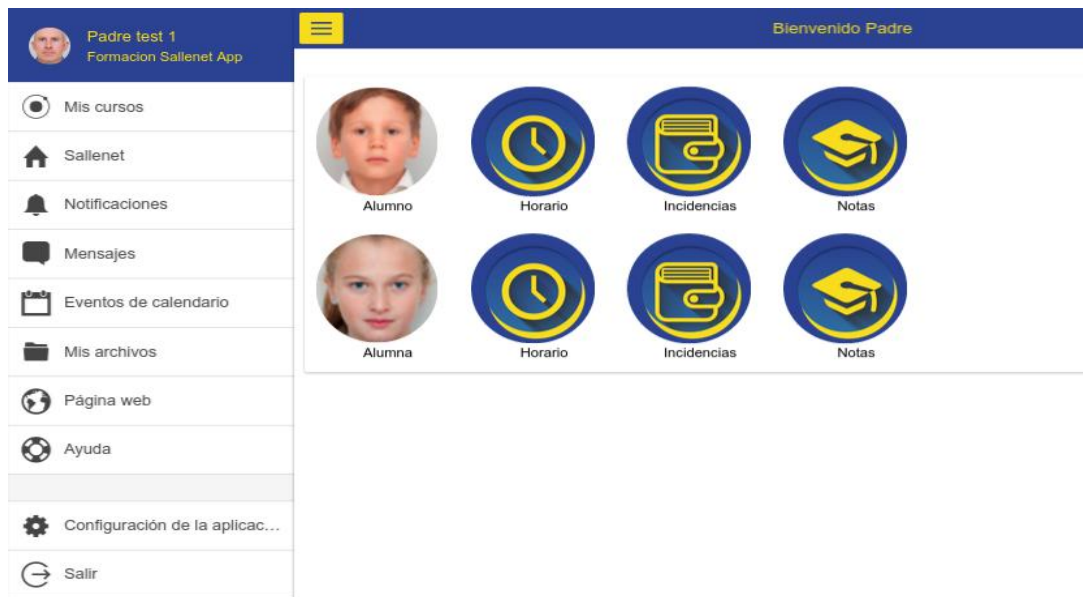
Padre test 1
Formacion Sallenet App

Mis cursos
Sallenet
Notificaciones
Mensajes
Eventos de calendario
Mis archivos
Página web
Ayuda

Configuración de la aplicac...
Salir

Bienvenido Padre

Alumno
Horario
Incidencias
Notas

Alumna
Horario
Incidencias
Notas